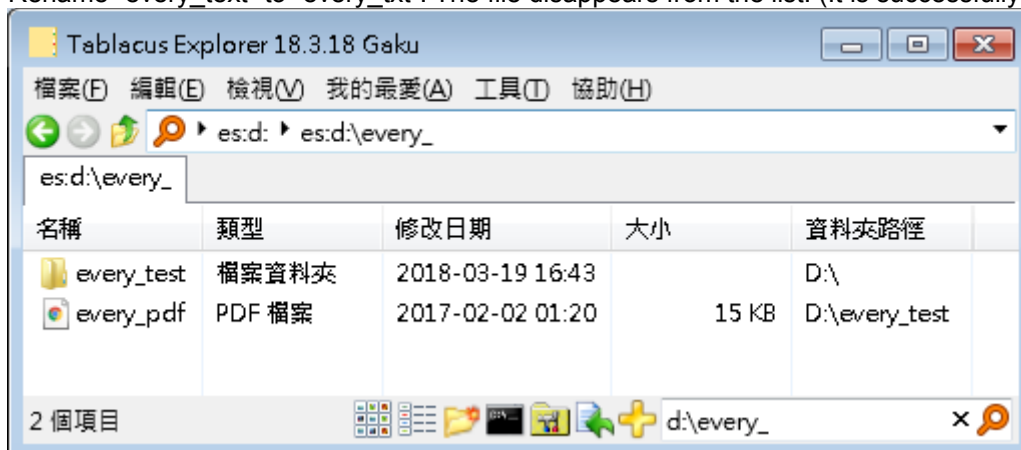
Rename "every_text" to "every_txt". The file disappears from the list. (It is successfully

Tablacus Explorer 18.3.18 Gaku

檔案(F) 編輯(E) 檢視(V) 我的最愛(A) 工具(T) 協助(H)

es:d: es:d:\every_

es:d:\every_

| 名稱 | 類型 | 修改日期 | 大小 | 資料夾路徑 |
|---|---|---|---|---|
| every_test | 檔案資料夾 | 2018-03-19 16:43 | | D:\ |
| every_pdf | PDF 檔案 | 2017-02-02 01:20 | 15 KB | D:\every_test |

2 個項目

d:\every_